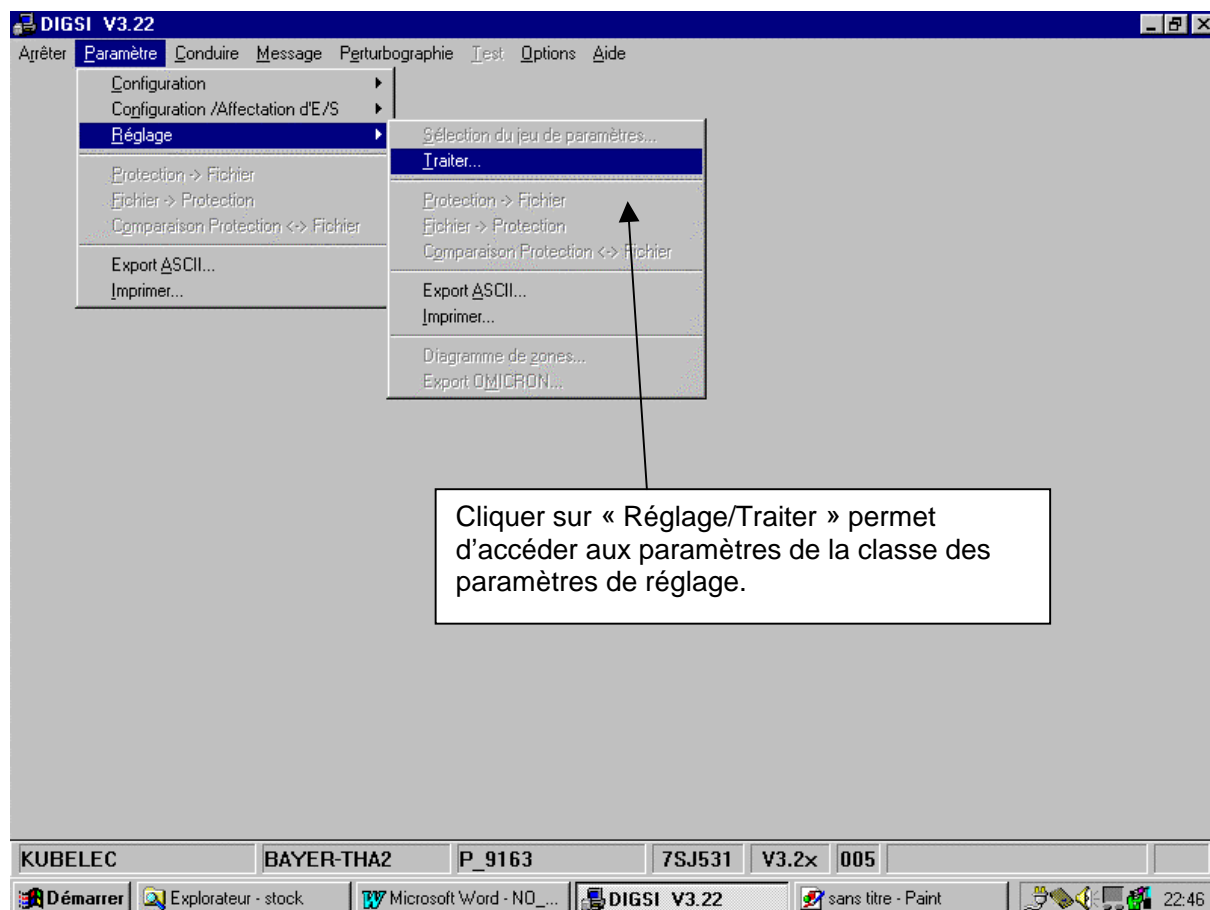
DIGSI V3.22

Arrêter Paramètre Conduire Message Perturbographie Test Options Aide

Configuration
Configuration /Affectation d'E/S
Réglage
Protection -> Fichier
Fichier -> Protection
Comparaison Protection <-> Fichier
Export ASCII...
Imprimer...

Sélection du jeu de paramètres...
Traiter...
Protection -> Fichier
Fichier -> Protection
Comparaison Protection <-> Fichier
Export ASCII...
Imprimer...
Diagramme de zones...
Export OMICRON...

Cliquer sur « Réglage/Traiter » permet d'accéder aux paramètres de la classe des paramètres de réglage.

| KUBELEC | BAYER-THA2 | P_9163 | 7SJ531 | V3.2x | 005 |
|---|---|---|---|---|---|

Démarrer Explorateur - stock Microsoft Word - NO_... DIGSI V3.22 sans titre - Paint 22:46